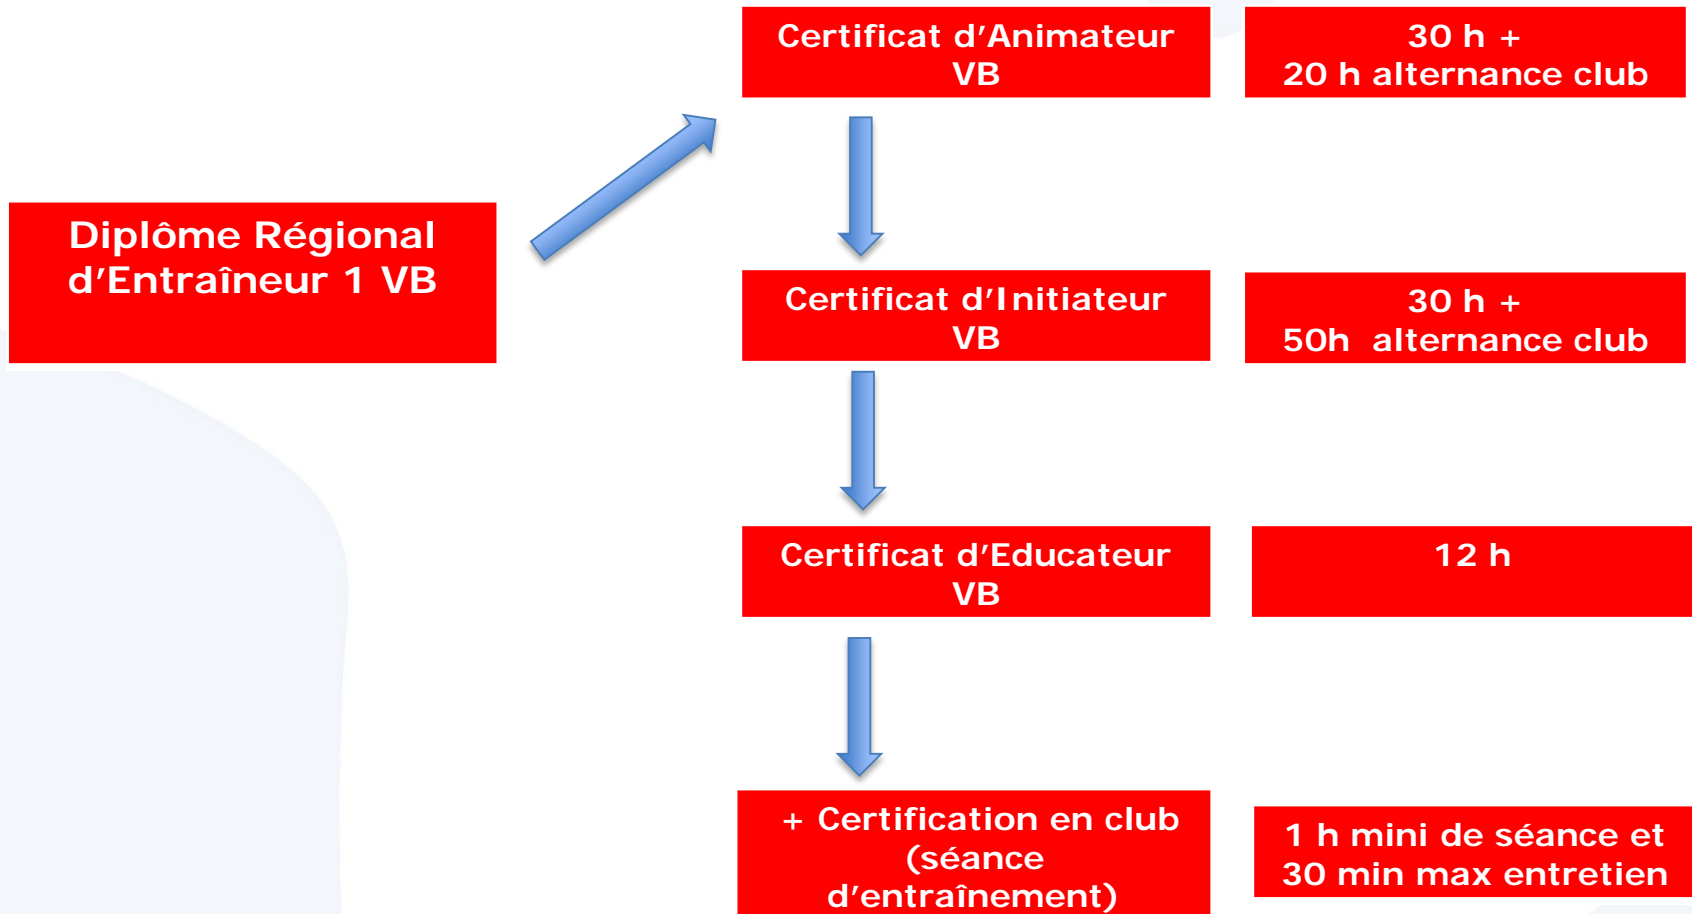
Diplôme Régional d’Entraîneur 1 VB

Certificat d’Animateur VB

30 h + 20 h alternance club

Certificat d’Initiateur VB

30 h + 50h alternance club

Certificat d’Educateur VB

12 h

+ Certification en club (séance d’entraînement)

1 h mini de séance et 30 min max entretien